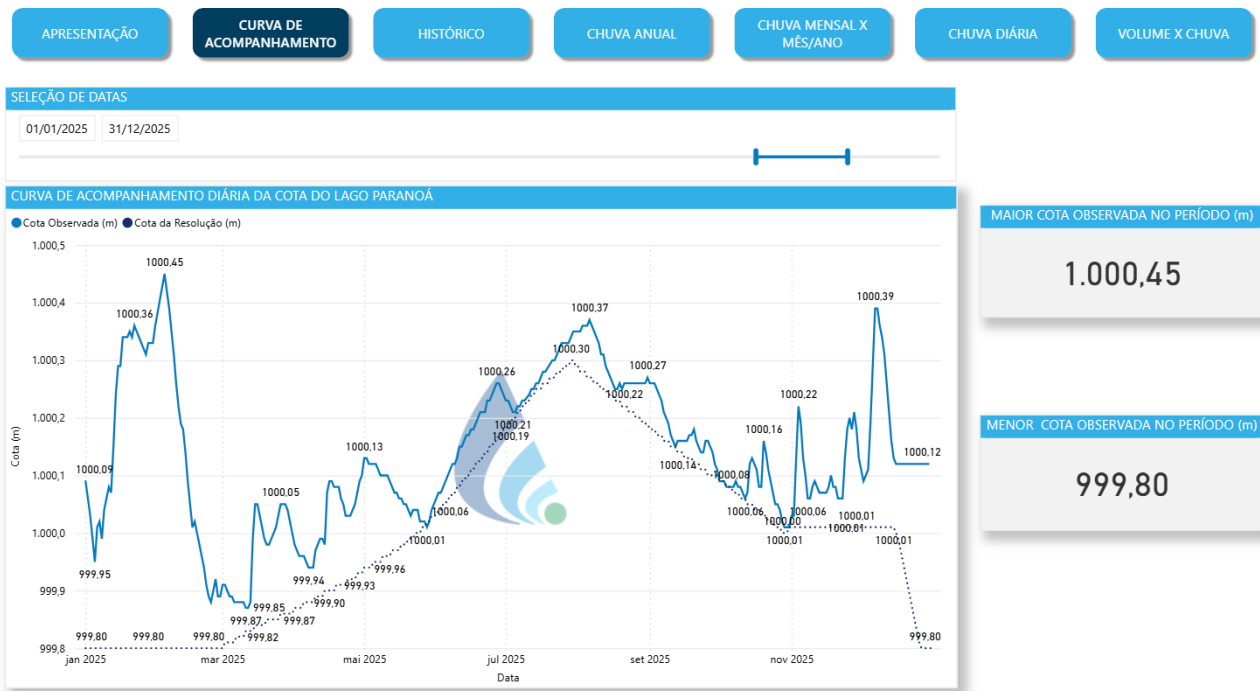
APRESENTAÇÃO | CURVA DE ACOMPANHAMENTO | HISTÓRICO | CHUVA ANUAL | CHUVA MENSAL X MÊS/ANO | CHUVA DIÁRIA | VOLUME X CHUVA

SELEÇÃO DE DATAS

01/01/2025 31/12/2025

CURVA DE ACOMPANHAMENTO DIÁRIA DA COTA DO LAGO PARANOÁ

Cota Observada (m) Cota da Resolução (m)

1.000,5
1.000,4
1.000,3
1.000,2
1.000,1
1.000,0
999,9
999,8

Cota (m)

1000,45
1000,36
1000,09
999,95
999,80
999,80
999,80
999,87
999,82
999,85
999,87
1000,05
999,94
999,90
999,93
999,96
1000,13
1000,06
1000,01
1000,26
1000,21
1000,19
1000,37
1000,30
1000,27
1000,22
1000,14
1000,08
1000,06
1000,16
1000,00
1000,01
1000,22
1000,06
1000,01
1000,01
1000,39
1000,01
1000,12
999,80

jan 2025 mar 2025 mai 2025 jul 2025 set 2025 nov 2025

Data

MAIOR COTA OBSERVADA NO PERÍODO (m)

1.000,45

MENOR COTA OBSERVADA NO PERÍODO (m)

999,80